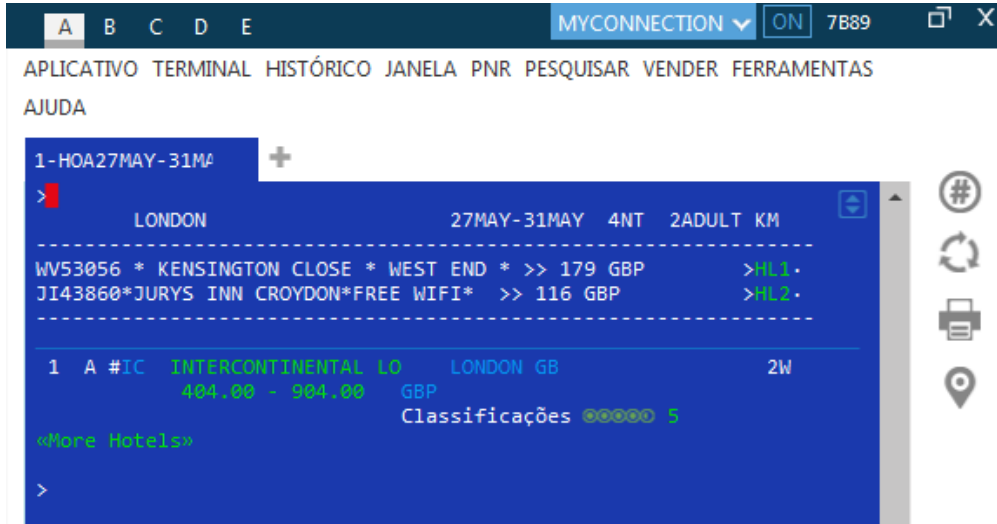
A B C D E

MYCONNECTION ON 7B89

APLICATIVO TERMINAL HISTÓRICO JANELA PNR PESQUISAR VENDER FERRAMENTAS AJUDA

1-HOA27MAY-31MA

>

LONDON 27MAY-31MAY 4NT 2ADULT KM

------------------------------------------------------------

WV53056 * KENSINGTON CLOSE * WEST END * >> 179 GBP >HL1·
JI43860*JURYS INN CROYDON*FREE WIFI* >> 116 GBP >HL2·

------------------------------------------------------------

1 A #IC INTERCONTINENTAL LO LONDON GB 2W
404.00 - 904.00 GBP
Classificações 5

«More Hotels»

>